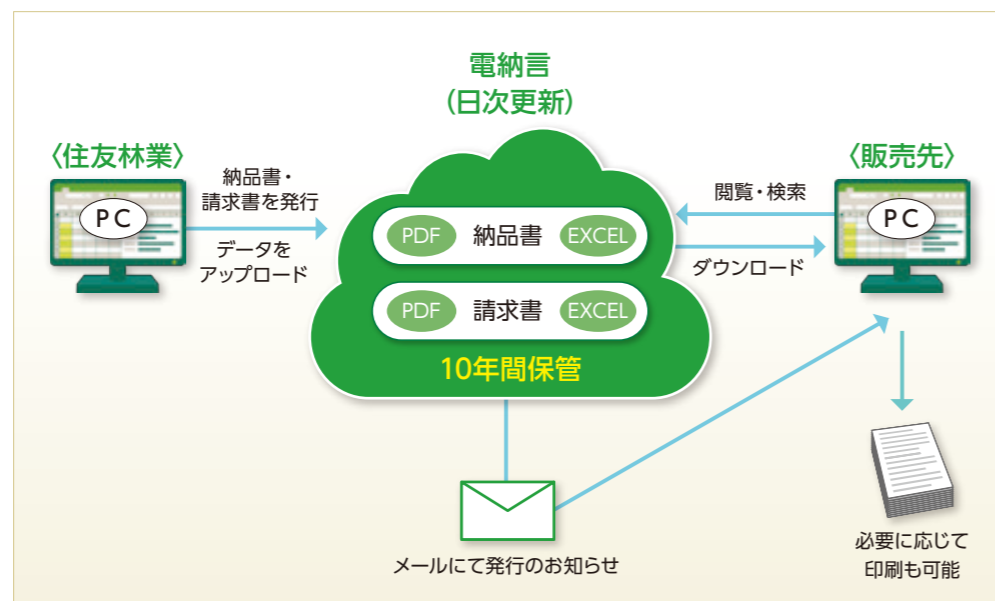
電納言
(日次更新)

〈住友林業〉

PC

納品書・
請求書を発行

データを
アップロード

PDF 納品書 EXCEL

PDF 請求書 EXCEL

10年間保管

〈販売先〉

PC

閲覧・検索

ダウンロード

メールにて発行のお知らせ

必要に応じて
印刷も可能